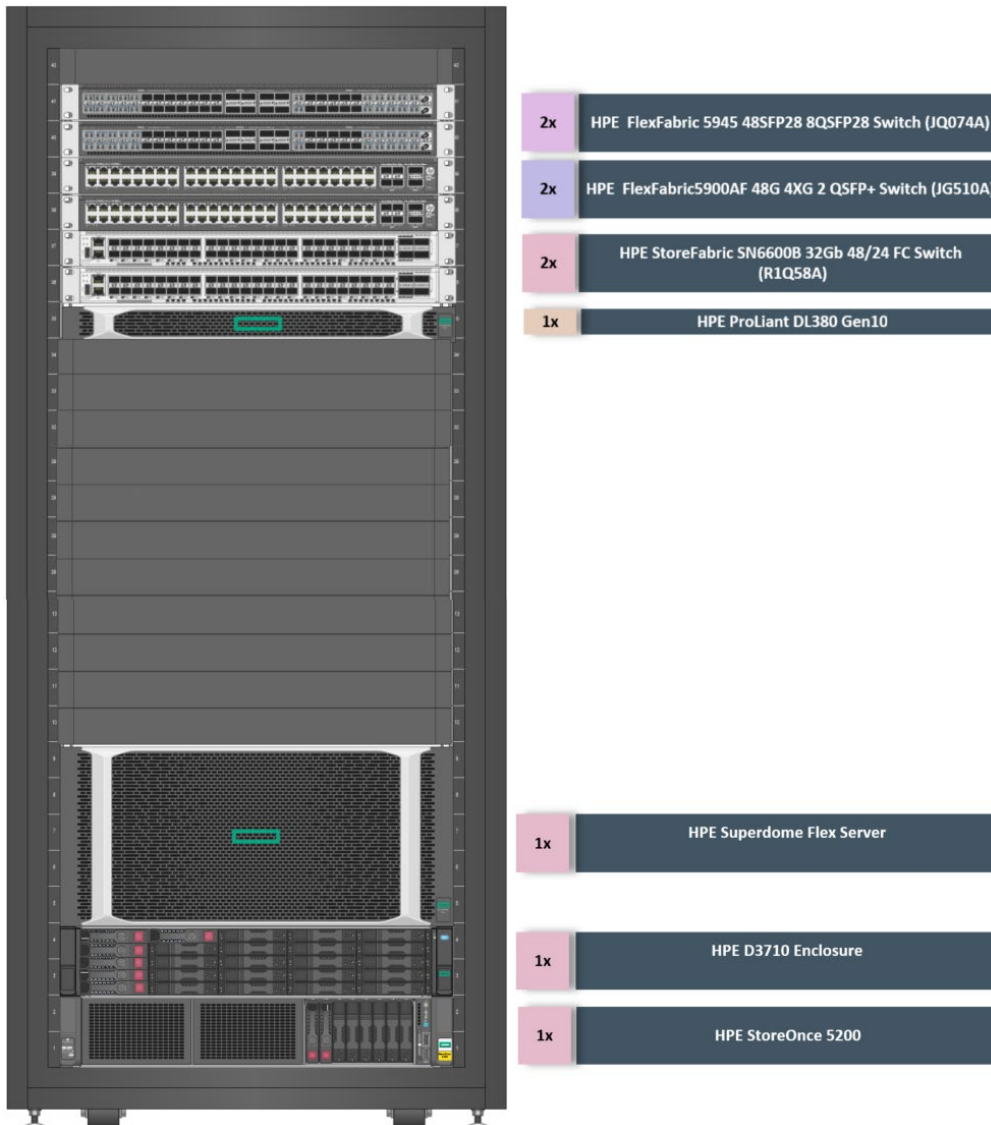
2x HPE FlexFabric 5945 48SFP28 8QSFP28 Switch (JQ074A)

2x HPE FlexFabric5900AF 48G 4XG 2 QSFP+ Switch (JG510A)

2x HPE StoreFabric SN6600B 32Gb 48/24 FC Switch (R1Q58A)

1x HPE ProLiant DL380 Gen10

1x HPE Superdome Flex Server

1x HPE D3710 Enclosure

1x HPE StoreOnce 5200